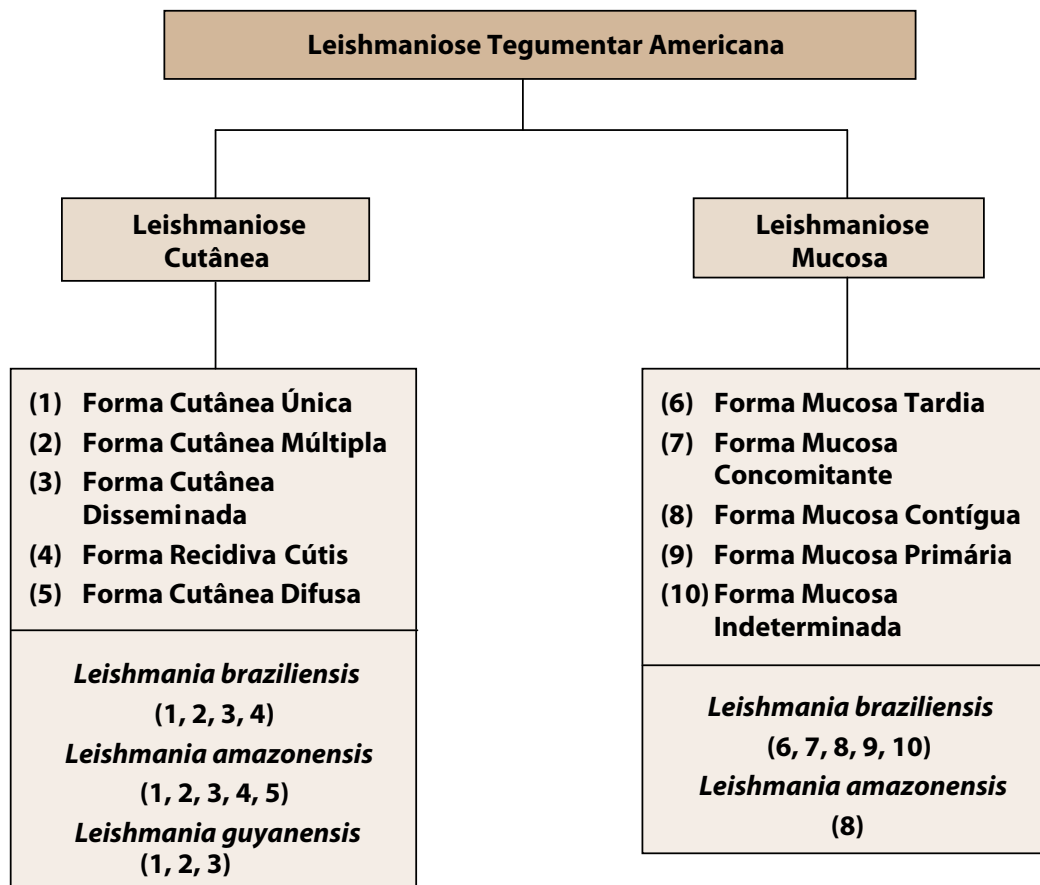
Leishmaniose Tegumentar Americana

Leishmaniose Cutânea

(1) Forma Cutânea Única
(2) Forma Cutânea Múltipla
(3) Forma Cutânea Disseminada
(4) Forma Recidiva Cútis
(5) Forma Cutânea Difusa

*Leishmania braziliensis*
(1, 2, 3, 4)
*Leishmania amazonensis*
(1, 2, 3, 4, 5)
*Leishmania guyanensis*
(1, 2, 3)

Leishmaniose Mucosa

(6) Forma Mucosa Tardia
(7) Forma Mucosa Concomitante
(8) Forma Mucosa Contígua
(9) Forma Mucosa Primária
(10) Forma Mucosa Indeterminada

*Leishmania braziliensis*
(6, 7, 8, 9, 10)
*Leishmania amazonensis*
(8)